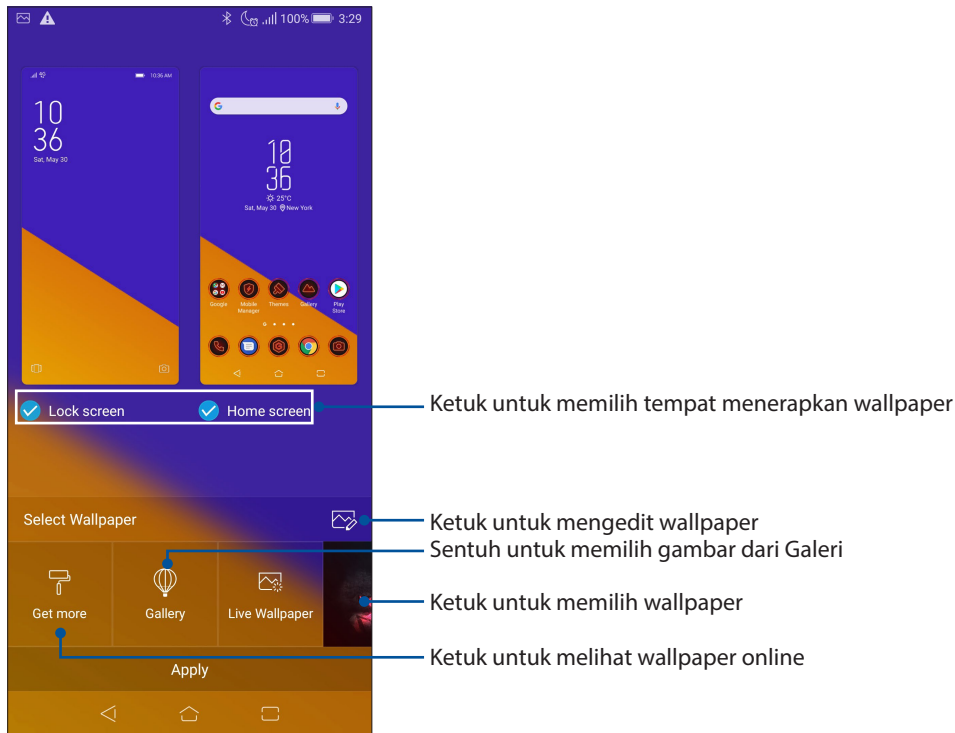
100% 3:29

10:36 AM

10
36
Sat, May 30

G

10
36
25°C
Sat, May 30 New York

Google
Mobile Manager
Themes
Gallery
Play Store

Lock screen
Home screen

Ketuk untuk memilih tempat menerapkan wallpaper

Select Wallpaper

Ketuk untuk mengedit wallpaper

Sentuh untuk memilih gambar dari Galeri

Get more
Gallery
Live Wallpaper

Ketuk untuk memilih wallpaper

Apply

Ketuk untuk melihat wallpaper online